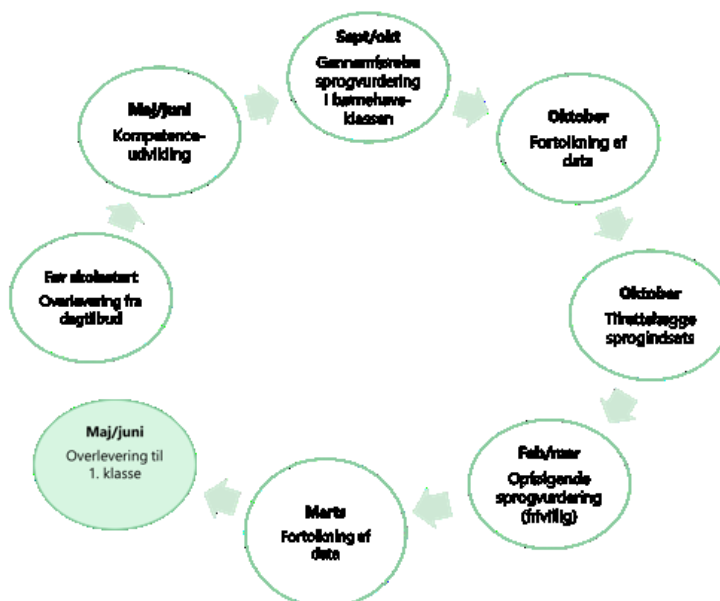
Sept/okt
Gennemførelse sprogvurdering i børnehaveklassen

Oktober
Fortolkning af data

Oktober
Tilrettelægge sprogindsats

Feb/mar
Opfølgende sprogvurdering (frivillig)

Marts
Fortolkning af data

Maj/juni
Overlevering til 1. klasse

Før skolestart
Overlevering fra dagtilbud

Maj/juni
Kompetenceudvikling